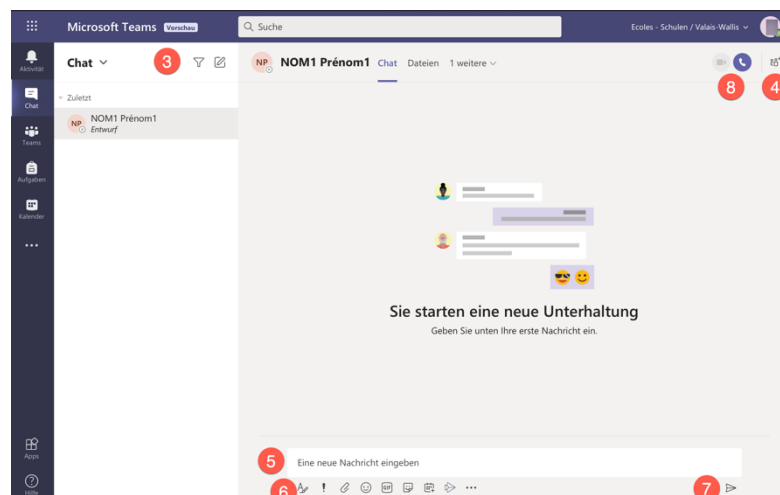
Microsoft Teams Vorschau

Suche

Ecoles - Schulen / Valais-Wallis

Aktivität

Chat

Teams

Aufgaben

Kalender

...

Apps

Hilfe

Chat

3

Zuletzt

NP NOM1 Prénom1
Entwurf

NP NOM1 Prénom1 Chat Dateien 1 weitere

8

4

Sie starten eine neue Unterhaltung

Geben Sie unten Ihre erste Nachricht ein.

5

Eine neue Nachricht eingeben

6

7